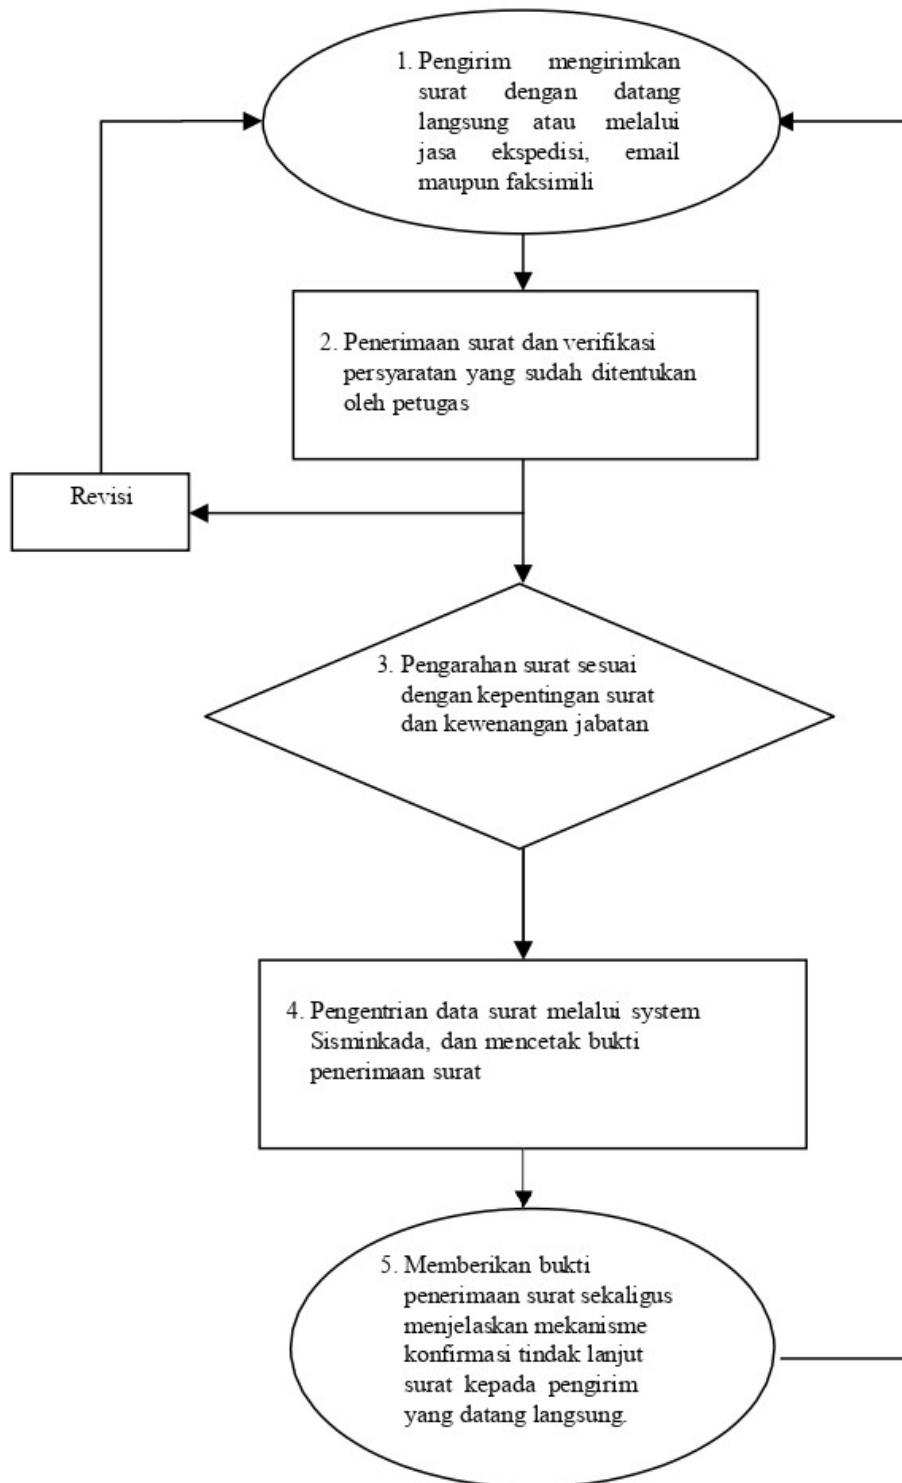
1. Pengirim mengirimkan surat dengan datang langsung atau melalui jasa ekspedisi, email maupun faksimili

2. Penerimaan surat dan verifikasi persyaratan yang sudah ditentukan oleh petugas

Revisi

3. Pengarahan surat sesuai dengan kepentingan surat dan kewenangan jabatan

4. Pengentrian data surat melalui system Sisminkada, dan mencetak bukti penerimaan surat

5. Memberikan bukti penerimaan surat sekaligus menjelaskan mekanisme konfirmasi tindak lanjut surat kepada pengirim yang datang langsung.